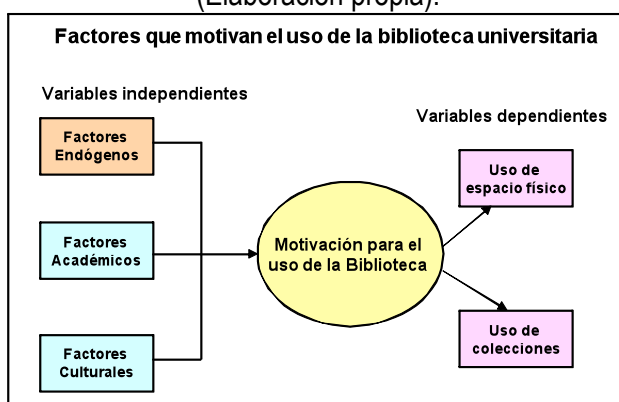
(Elaboración propia).

Factores que motivan el uso de la biblioteca universitaria

Variables independientes

Variables dependientes

Factores Endógenos

Factores Académicos

Factores Culturales

Motivación para el uso de la Biblioteca

Uso de espacio físico

Uso de colecciones